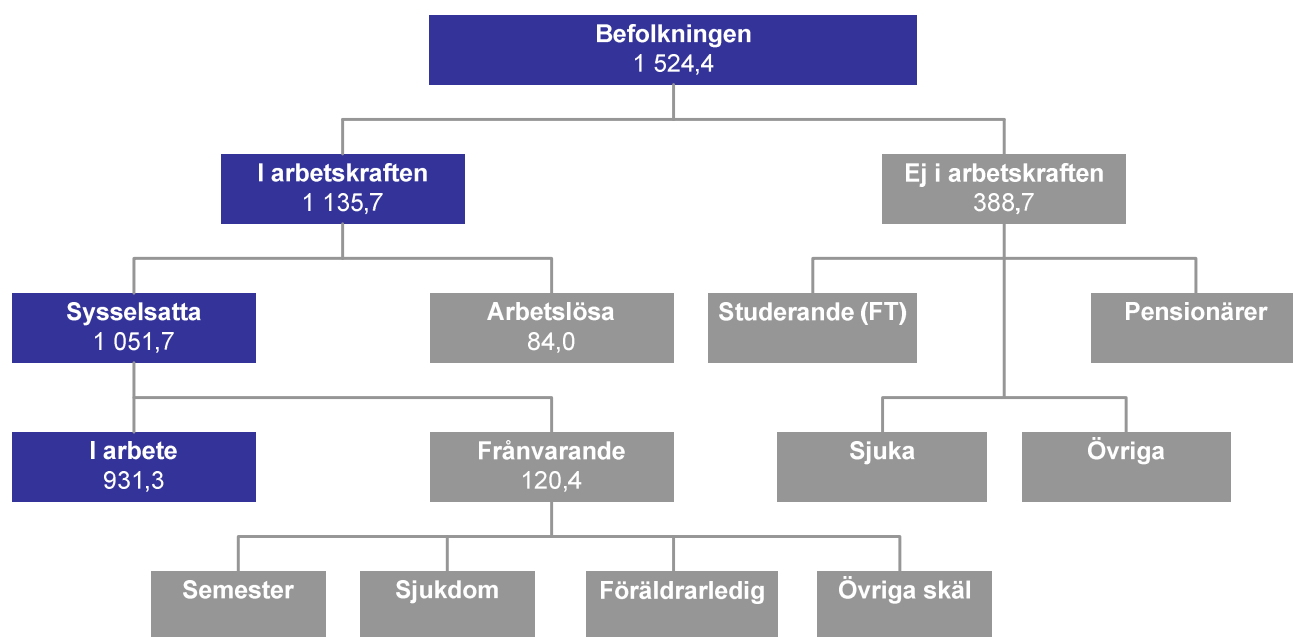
Befolkningen
1 524,4

I arbetskraften
1 135,7

Ej i arbetskraften
388,7

Sysselsatta
1 051,7

Arbetslösa
84,0

Studerande (FT)

Pensionärer

I arbete
931,3

Frånvarande
120,4

Sjuka

Övriga

Semester

Sjukdom

Föräldrarledig

Övriga skäl